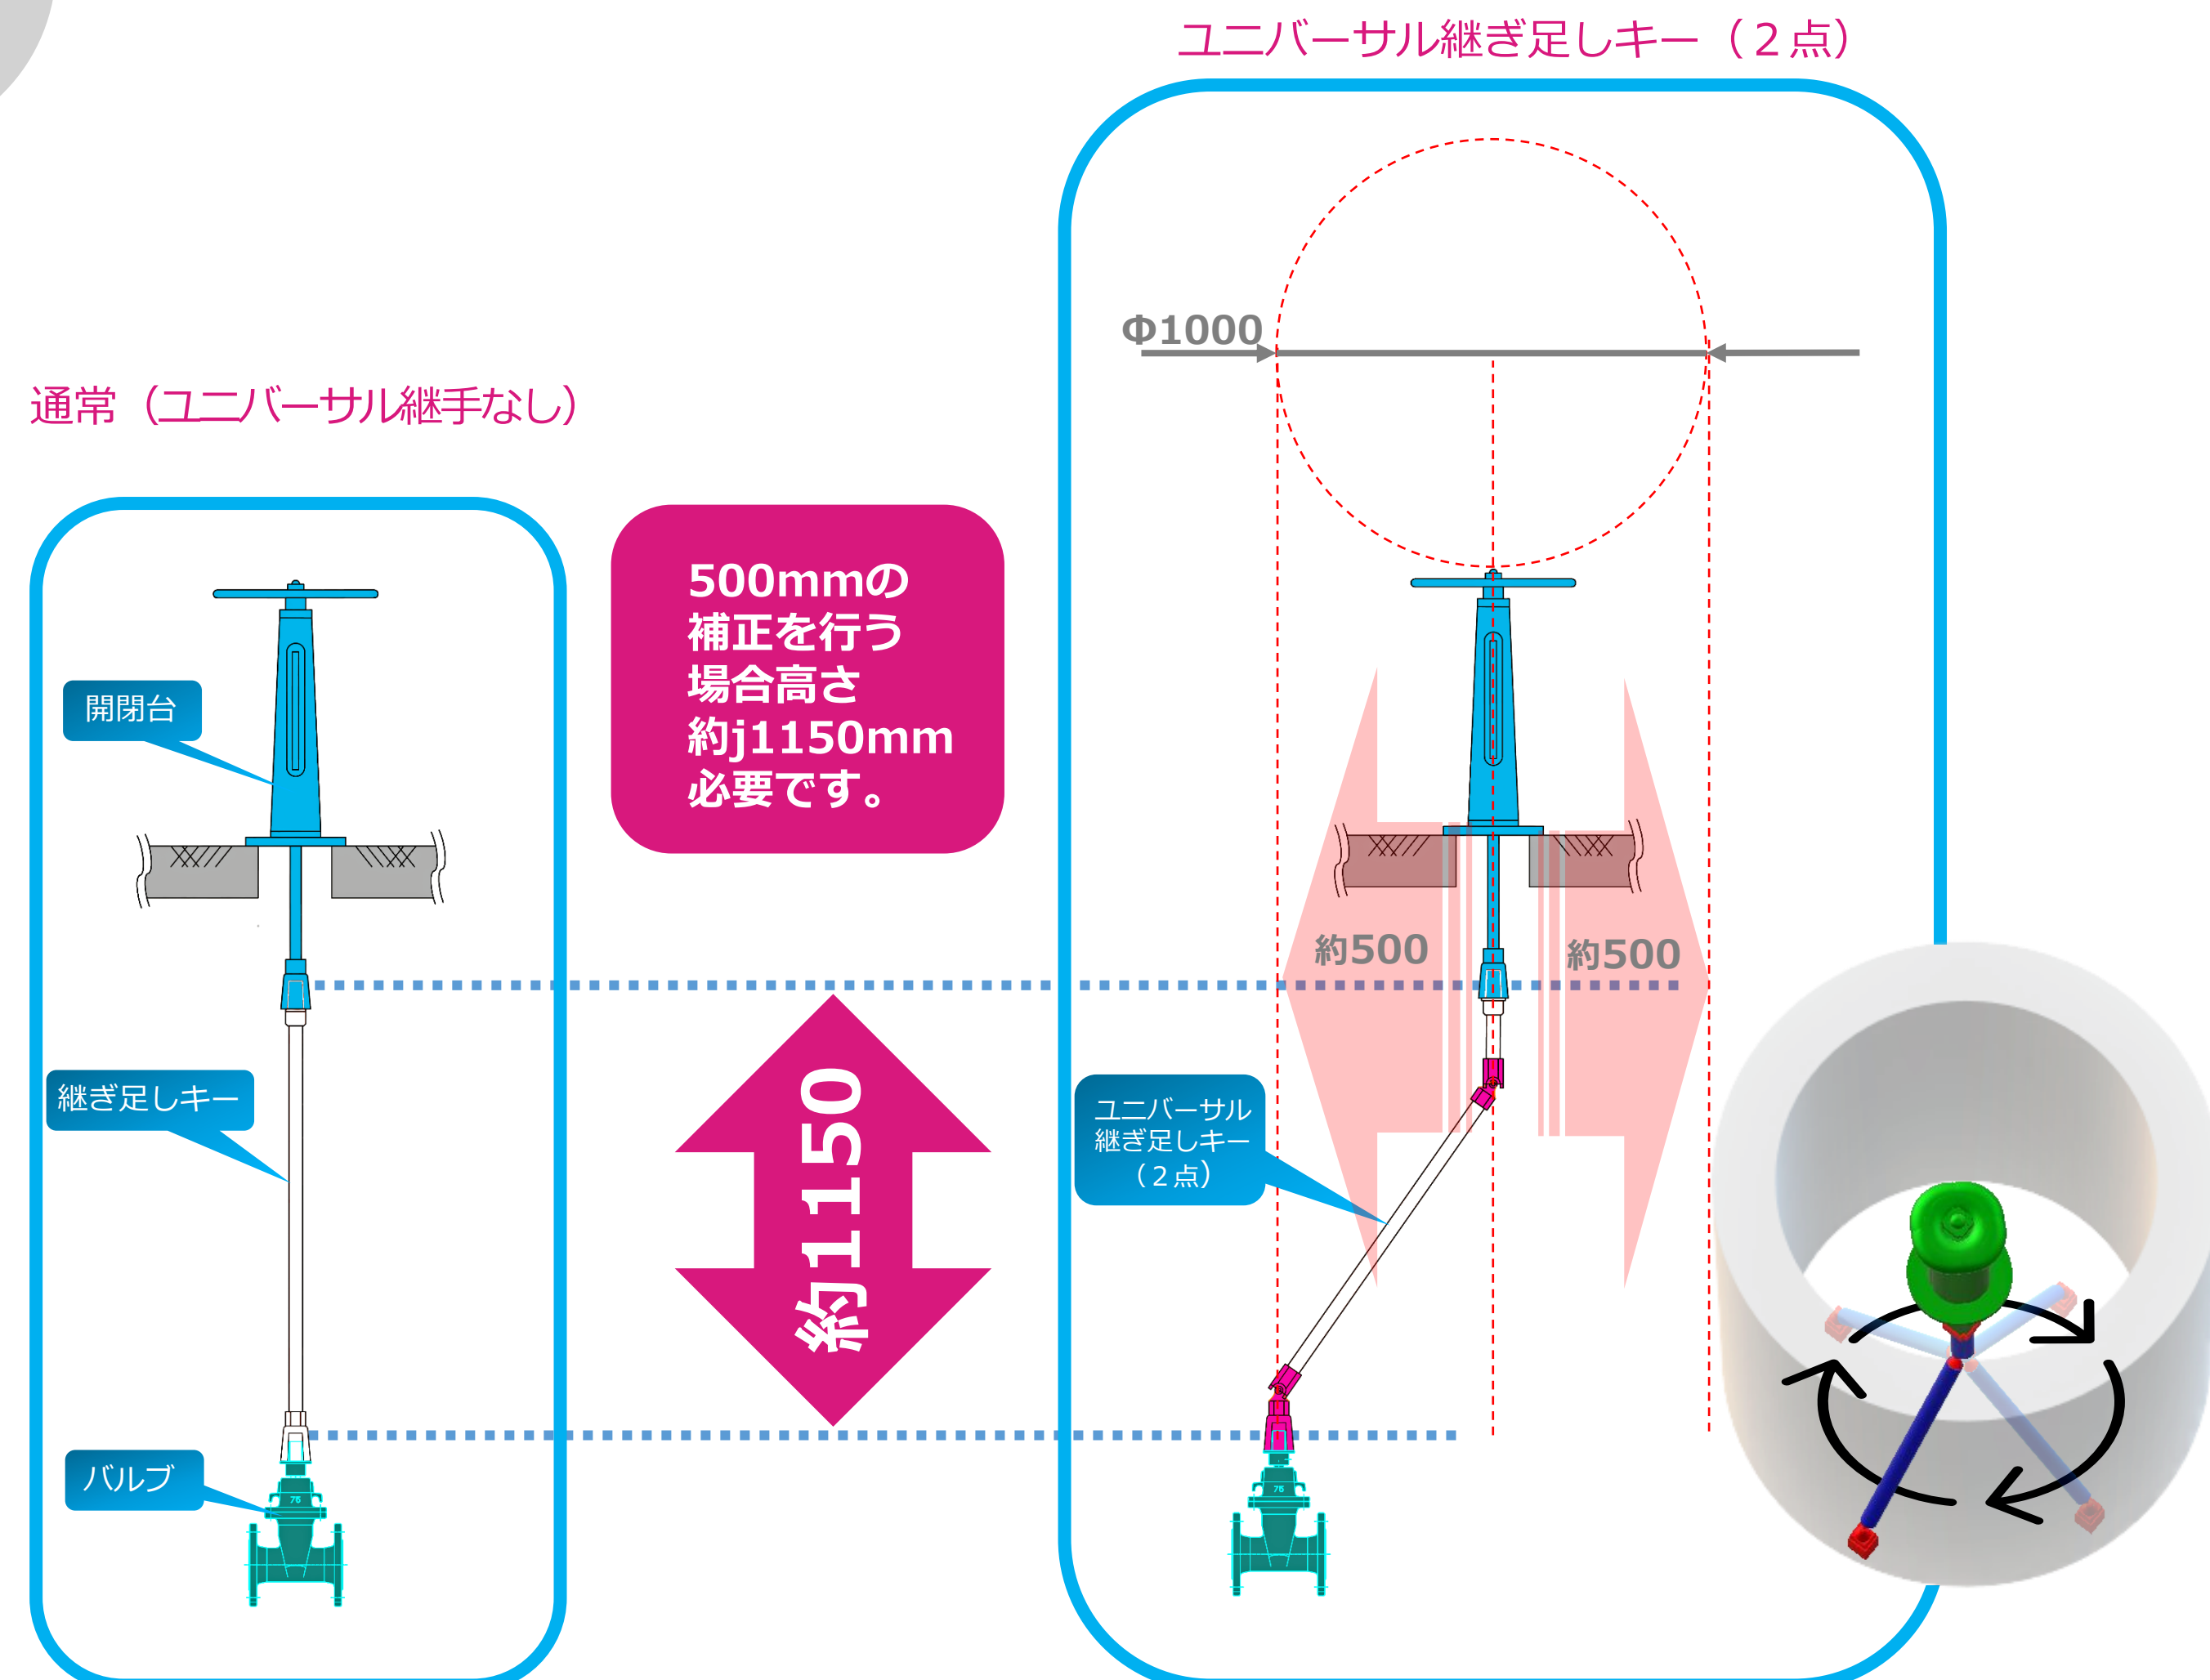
ユニバーサル継ぎ足しキー（２点）

Φ1000

通常（ユニバーサル継手なし）

500mmの
補正を行う
場合高さ
約j1150mm
必要です。

開閉台

約500

約500

継ぎ足しキー

約1150

ユニバーサル
継ぎ足しキー
（２点）

バルブ

75

75